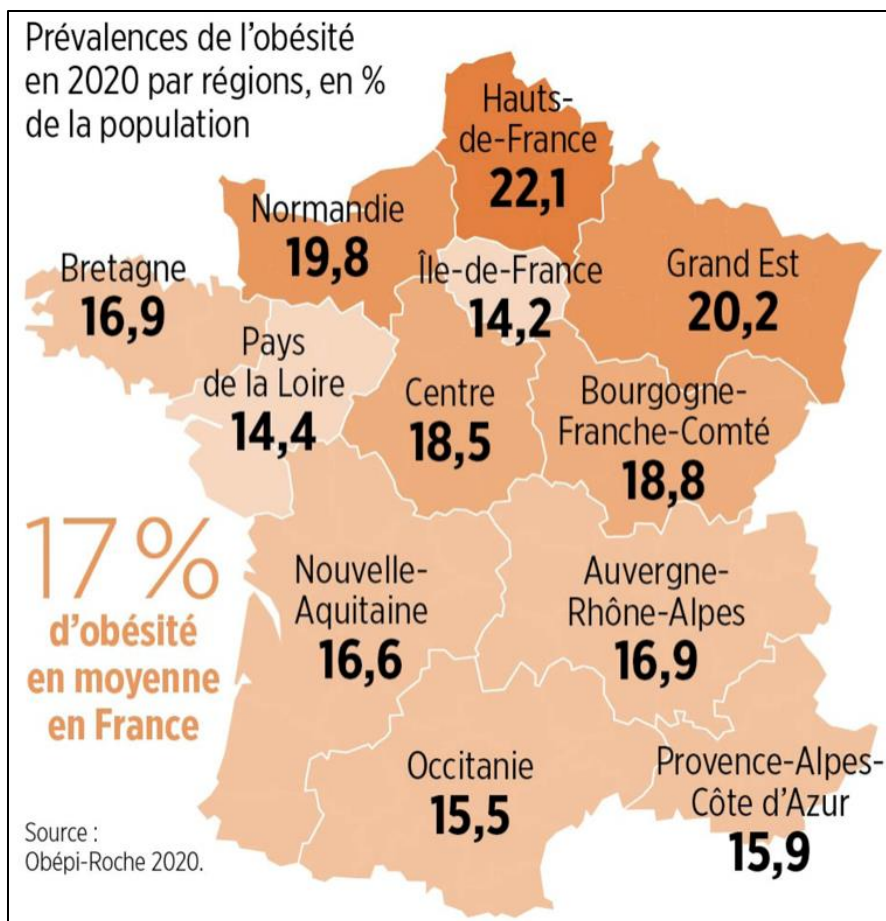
Prévalences de l'obésité en 2020 par régions, en % de la population

Hauts-de-France
22,1

Normandie
19,8

Bretagne
16,9

Île-de-France
14,2

Grand Est
20,2

Pays de la Loire
14,4

Centre
18,5

Bourgogne-Franche-Comté
18,8

17 %
d'obésité en moyenne en France

Nouvelle-Aquitaine
16,6

Auvergne-Rhône-Alpes
16,9

Occitanie
15,5

Provence-Alpes-Côte d'Azur
15,9

Source : Obépi-Roche 2020.